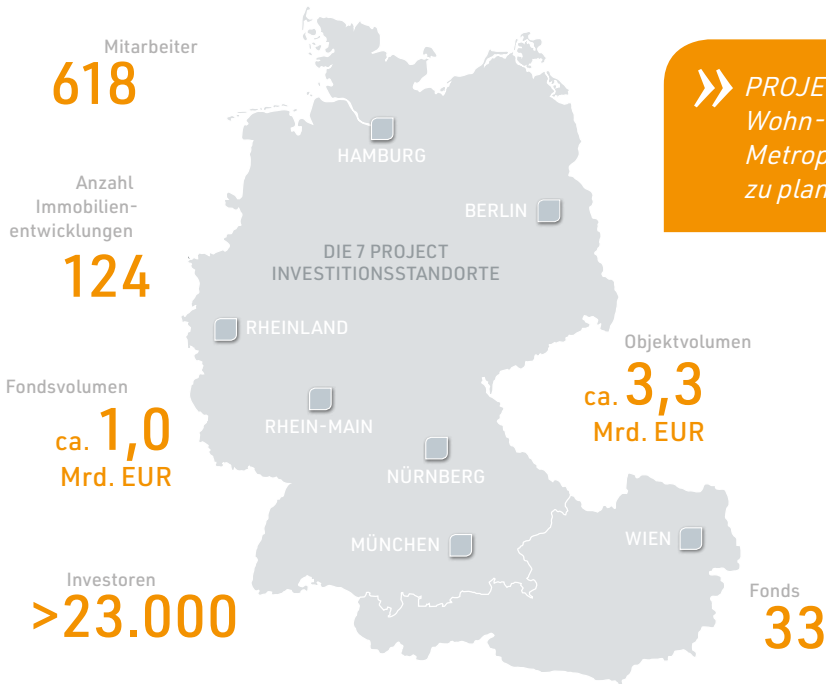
Mitarbeiter
618

Anzahl Immobilienentwicklungen
124

Fondsvolumen
ca. 1,0 Mrd. EUR

Investoren
>23.000

HAMBURG
BERLIN
DIE 7 PROJECT INVESTITIONSSTANDORTE
RHEINLAND
RHEIN-MAIN
NÜRNBERG
MÜNCHEN
WIEN

» PROJE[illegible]
Wohn-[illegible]
Metrop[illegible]
zu plan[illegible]

Objektvolumen
ca. 3,3 Mrd. EUR

Fonds
33